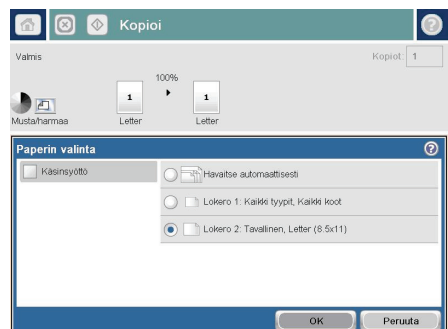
Kopioi

Valmis

Kopiot: 1

100%

1

1

Musta/harmaa

Letter

Letter

Paperin valinta

Käsinsyöttö

Havaitse automaattisesti

Lokero 1: Kaikki tyypit, Kaikki koot

Lokero 2: Tavallinen, Letter (8.5x11)

OK

Peruuta